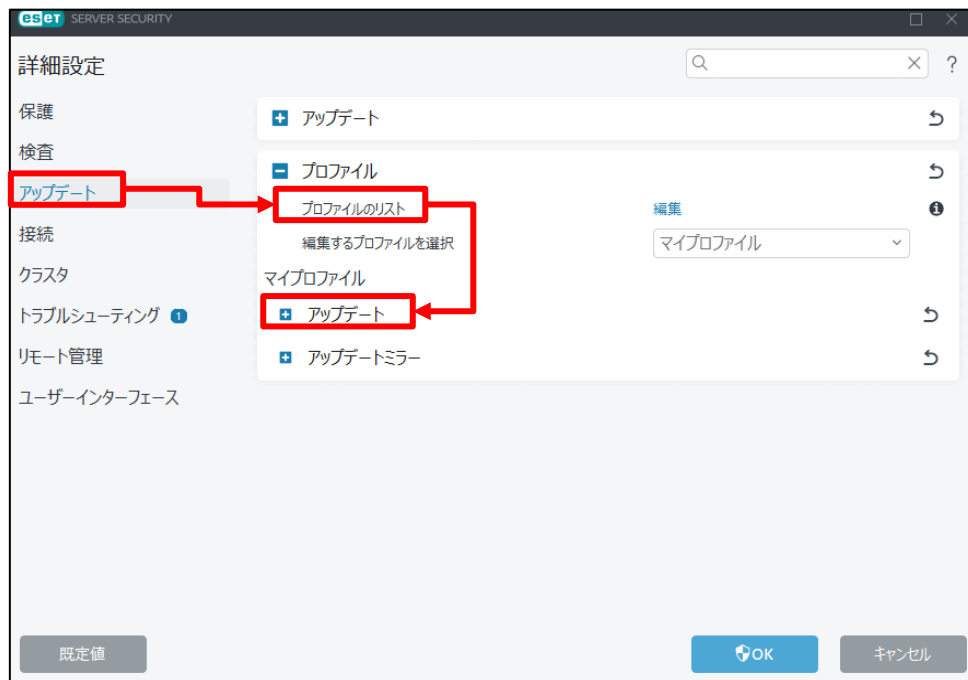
eset SERVER SECURITY

詳細設定

?

保護

検査

アップデート

接続

クラスタ

トラブルシューティング 1

リモート管理

ユーザーインターフェース

アップデート

プロファイル

プロファイルのリスト

編集

編集するプロファイルを選択

マイプロファイル

マイプロファイル

アップデート

アップデートミラー

既定値

OK

キャンセル